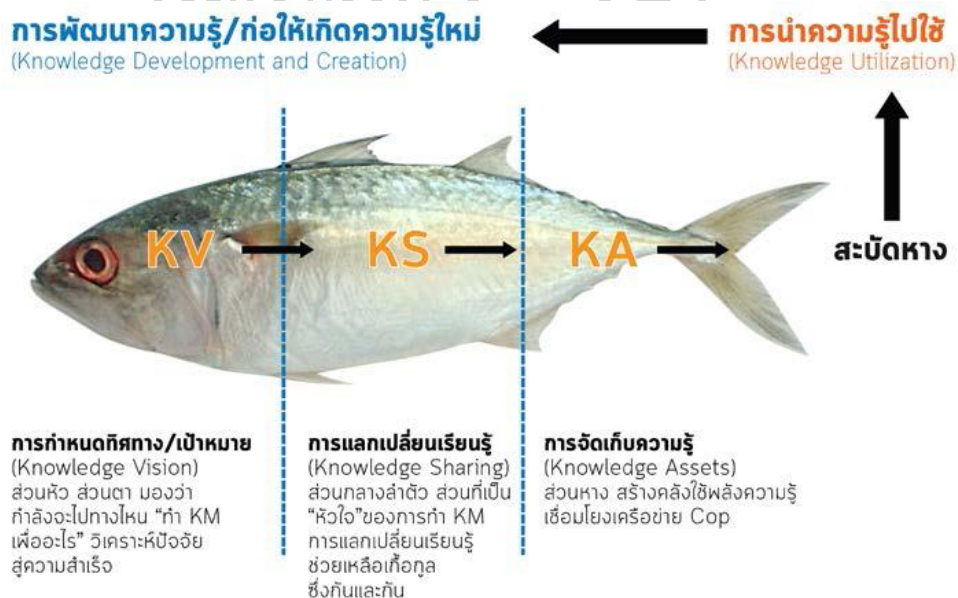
การพัฒนาความรู้/ก่อให้เกิดความรู้ใหม่
(Knowledge Development and Creation)

การนำความรู้ไปใช้
(Knowledge Utilization)

KV

KS

KA

สะบัดหาง

การกำหนดทิศทาง/เป้าหมาย
(Knowledge Vision)
ส่วนหัว ส่วนตา มองว่ากำลังจะไปทางไหน "ทำ KM เพื่ออะไร" วิเคราะห์ปัจจัยสู่ความสำเร็จ

การแลกเปลี่ยนเรียนรู้
(Knowledge Sharing)
ส่วนกลางลำตัว ส่วนที่เป็น "หัวใจ"ของการทำ KM การแลกเปลี่ยนเรียนรู้ ช่วยเหลือเกื้อกูล ซึ่งกันและกัน

การจัดเก็บความรู้
(Knowledge Assets)
ส่วนหาง สร้างคลังใช้พลังความรู้ เชื่อมโยงเครือข่าย Cop